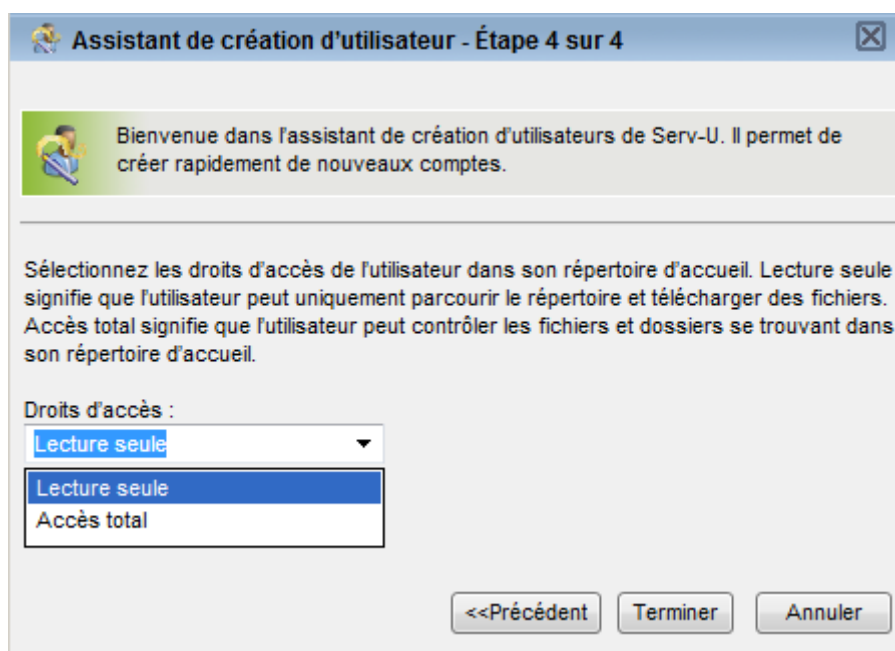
Assistant de création d'utilisateur - Étape 4 sur 4

Bienvenue dans l'assistant de création d'utilisateurs de Serv-U. Il permet de créer rapidement de nouveaux comptes.

Sélectionnez les droits d'accès de l'utilisateur dans son répertoire d'accueil. Lecture seule signifie que l'utilisateur peut uniquement parcourir le répertoire et télécharger des fichiers. Accès total signifie que l'utilisateur peut contrôler les fichiers et dossiers se trouvant dans son répertoire d'accueil.

Droits d'accès :

Lecture seule

Lecture seule

Accès total

<<Précédent

Terminer

Annuler